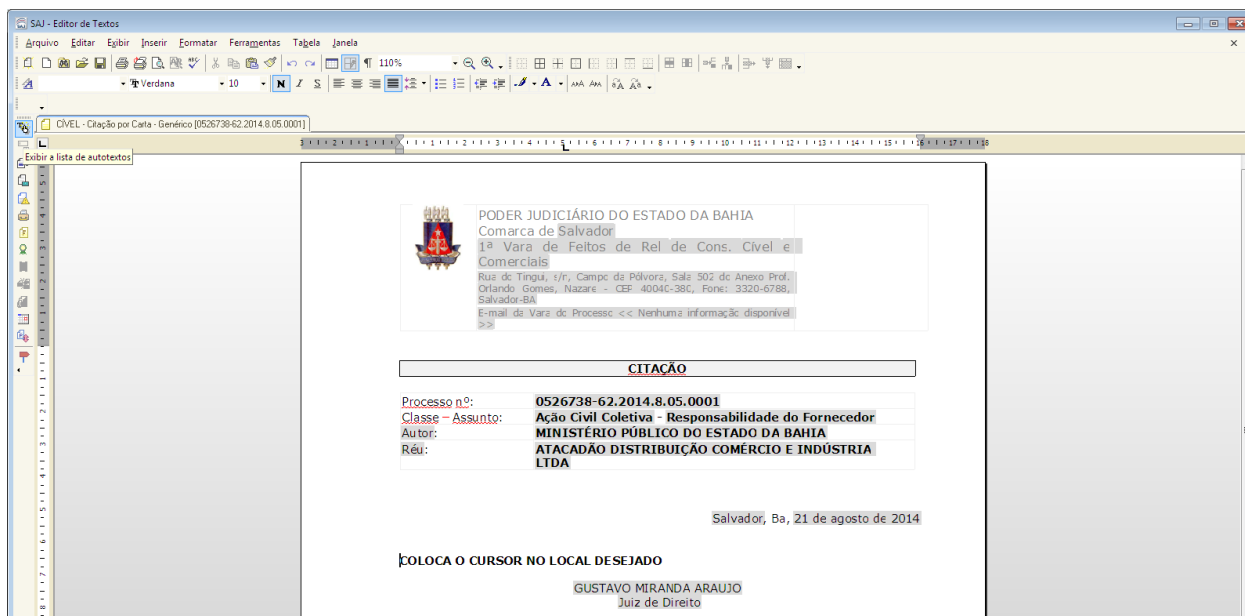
SAJ - Editor de Textos

Arquivo Editar Exibir Inserir Formatar Ferramentas Tabela Janela

110%

Verdana 10

CÍVEL - Citação por Carta - Genérico [0526738-62.2014.8.05.0001]

Exibir a lista de autotextos

PODER JUDICIÁRIO DO ESTADO DA BAHIA
Comarca de Salvador
1ª Vara de Feitos de Rel de Cons. Cível e Comerciais
Rua do Tingui, s/n, Campo da Pólvora, Sala 502 do Anexo Prof. Orlando Gomes, Nazare - CEP 40040-380, Fone: 3320-6788, Salvador-BA
E-mail da Vara do Processo << Nenhuma informação disponível >>

CITAÇÃO

| | |
|---|---|
| Processo nº: | 0526738-62.2014.8.05.0001 |
| Classe – Assunto: | Ação Civil Coletiva - Responsabilidade do Fornecedor |
| Autor: | MINISTÉRIO PÚBLICO DO ESTADO DA BAHIA |
| Réu: | ATACADÃO DISTRIBUIÇÃO COMÉRCIO E INDÚSTRIA LTDA |

Salvador, Ba, 21 de agosto de 2014

COLOCA O CURSOR NO LOCAL DESEJADO

GUSTAVO MIRANDA ARAUJO
Juiz de Direito